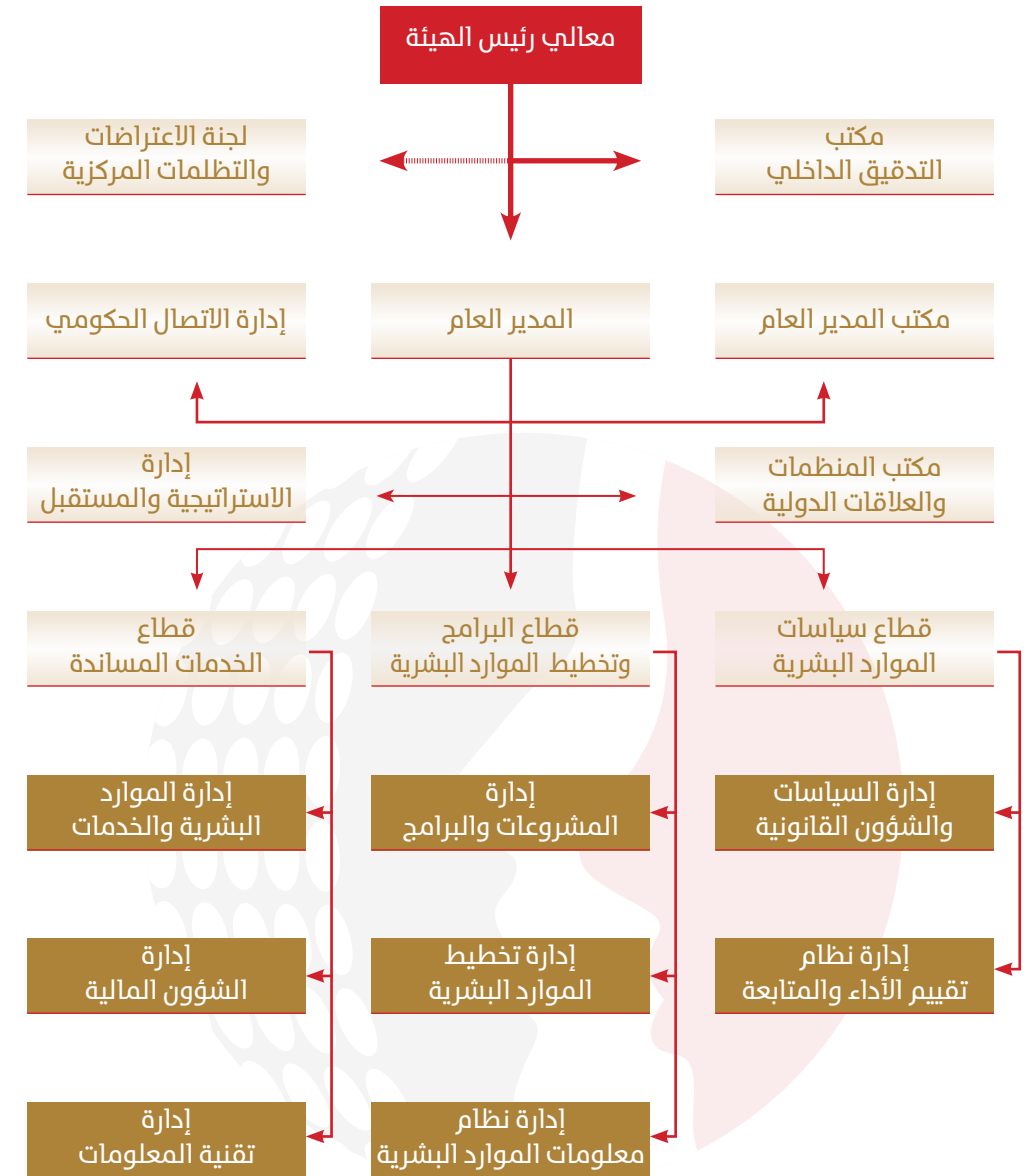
معالي رئيس الهيئة

مكتب التدقيق الداخلي

لجنة الاعتراضات والتظلمات المركزية

مكتب المدير العام

المدير العام

إدارة الاتصال الحكومي

مكتب المنظمات والعلاقات الدولية

إدارة الاستراتيجية والمستقبل

قطاع سياسات الموارد البشرية

قطاع البرامج وتخطيط الموارد البشرية

قطاع الخدمات المساندة

إدارة السياسات والشؤون القانونية

إدارة نظام تقييم الأداء والمتابعة

إدارة المشروعات والبرامج

إدارة تخطيط الموارد البشرية

إدارة نظام معلومات الموارد البشرية

إدارة الموارد البشرية والخدمات

إدارة الشؤون المالية

إدارة تقنية المعلومات